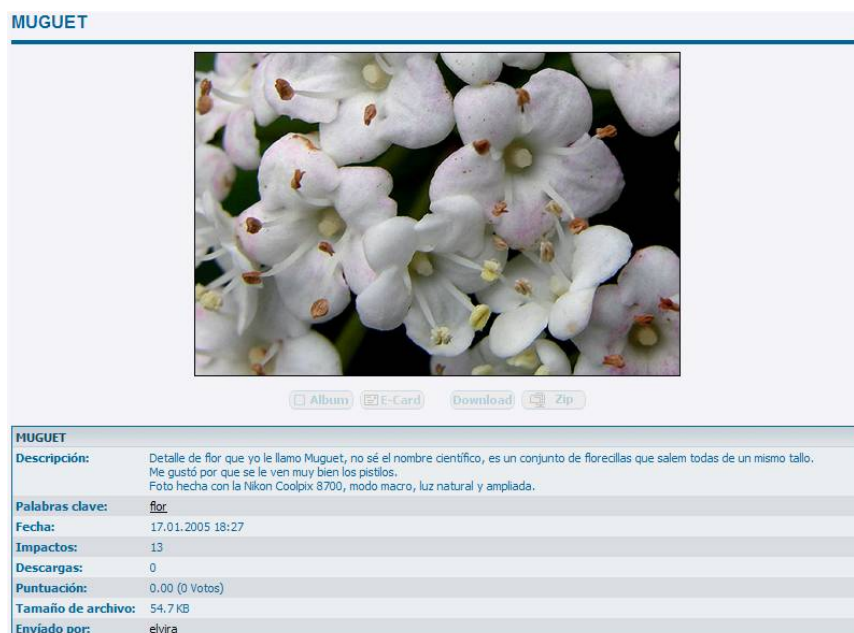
MUGUET

Album E-Card Download Zip

| MUGUET | |
|---|---|
| Descripción: | Detalle de flor que yo le llamo Muguet, no sé el nombre científico, es un conjunto de florecillas que salem todas de un mismo tallo. Me gustó por que se le ven muy bien los pistilos. Foto hecha con la Nikon Coolpix 8700, modo macro, luz natural y ampliada. |
| Palabras clave: | flor |
| Fecha: | 17.01.2005 18:27 |
| Impactos: | 13 |
| Descargas: | 0 |
| Puntuación: | 0.00 (0 Votos) |
| Tamaño de archivo: | 54.7 KB |
| Enviado por: | elvira |